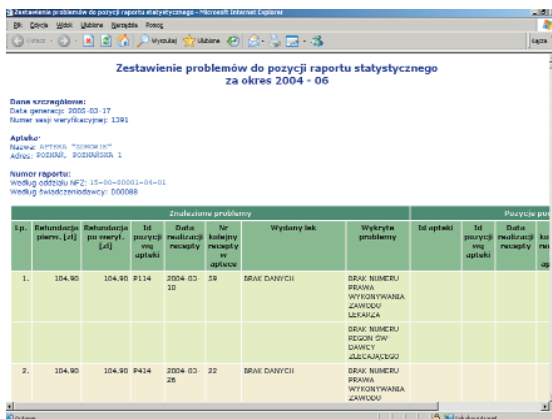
Zestawienie problemów do pozycji raportu statystycznego - Microsoft Internet Explorer

Plik Edycja Widok Ulubione Narzędzia Pomoc

Wstecz Wyszukaj Ulubione Łącza

Zestawienie problemów do pozycji raportu statystycznego za okres 2004 - 06

Dane szczegółowe:
Data generacji: 2005-03-17
Numer sesji weryfikacyjnej: 1391

Apteka:
Nazwa: APTEKA "ZDROWIE"
Adres: POZNAŃ, POZNAŃSKA 1

Numer raportu:
Według oddziału NFZ: 15-00-00001-04-01
Według świadczeniodawcy: 000088

| Lp. | Refundacja pierw. [zł] | Refundacja po weryf. [zł] | Id pozycji wg apteki | Data realizacji recepty | Nr kolejny recepty w aptece | Wydany lek | Wykryte problemy | Id apteki | Id pozycji wg apteki | Data realizacji recepty | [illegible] |
|---|---|---|---|---|---|---|---|---|---|---|---|
| 1. | 104.90 | 104.90 | P114 | 2004-03-10 | 59 | BRAK DANYCH | BRAK NUMERU PRAWA WYKONYWANIA ZAWODU LEKARZA | | | | |
| | | | | | | | BRAK NUMERU REGON ŚW. DAWCY ZLECAJĄCEGO | | | | |
| 2. | 104.90 | 104.90 | P414 | 2004-03-26 | 22 | BRAK DANYCH | BRAK NUMERU PRAWA WYKONYWANIA ZAWODU | | | | |

Znalezione problemy
Pozycje p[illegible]

Gotowe